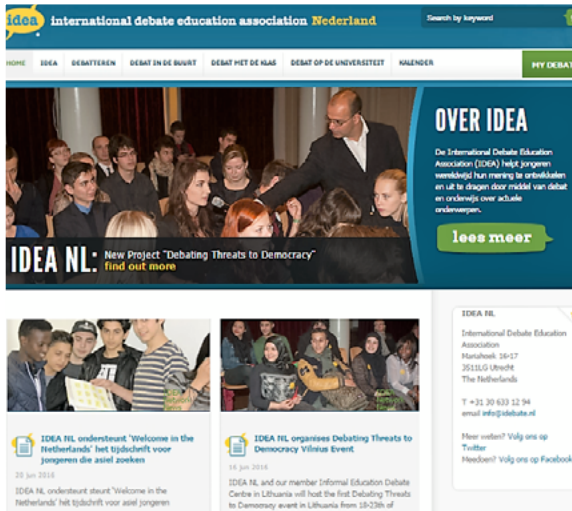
idea international debate education association Nederland

Search by keyword

HOME IDEA DEBATTEREN DEBAT IN DE BUURT DEBAT MET DE KLAS DEBAT OP DE UNIVERSITEIT KALENDER MY DEBAT

OVER IDEA

De International Debate Education Association (IDEA) helpt jongeren wereldwijd hun mening te ontwikkelen en uit te dragen door middel van debat en onderwijs over actuele onderwerpen.

lees meer

IDEA NL: New Project "Debating Threats to Democracy" find out more

IDEA NL ondersteunt 'Welcome in the Netherlands' het tijdschrift voor jongeren die asiel zoeken

20 Jun 2016

IDEA NL ondersteunt steunt 'Welcome in the Netherlands' het tijdschrift voor asiel jongeren

IDEA NL organises Debating Threats to Democracy Vilnius Event

16 Jun 2016

IDEA NL and our member Informal Education Debate Centre in Lithuania will host the first Debating Threats to Democracy event in Lithuania from 18-23th of

IDEA NL

International Debate Education Association
Mariahoek 16-17
3511LG Utrecht
The Netherlands

T +31 30 633 12 94
email info@idebate.nl

Meer weten? Volg ons op Twitter
Meedoen? Volg ons op Facebook